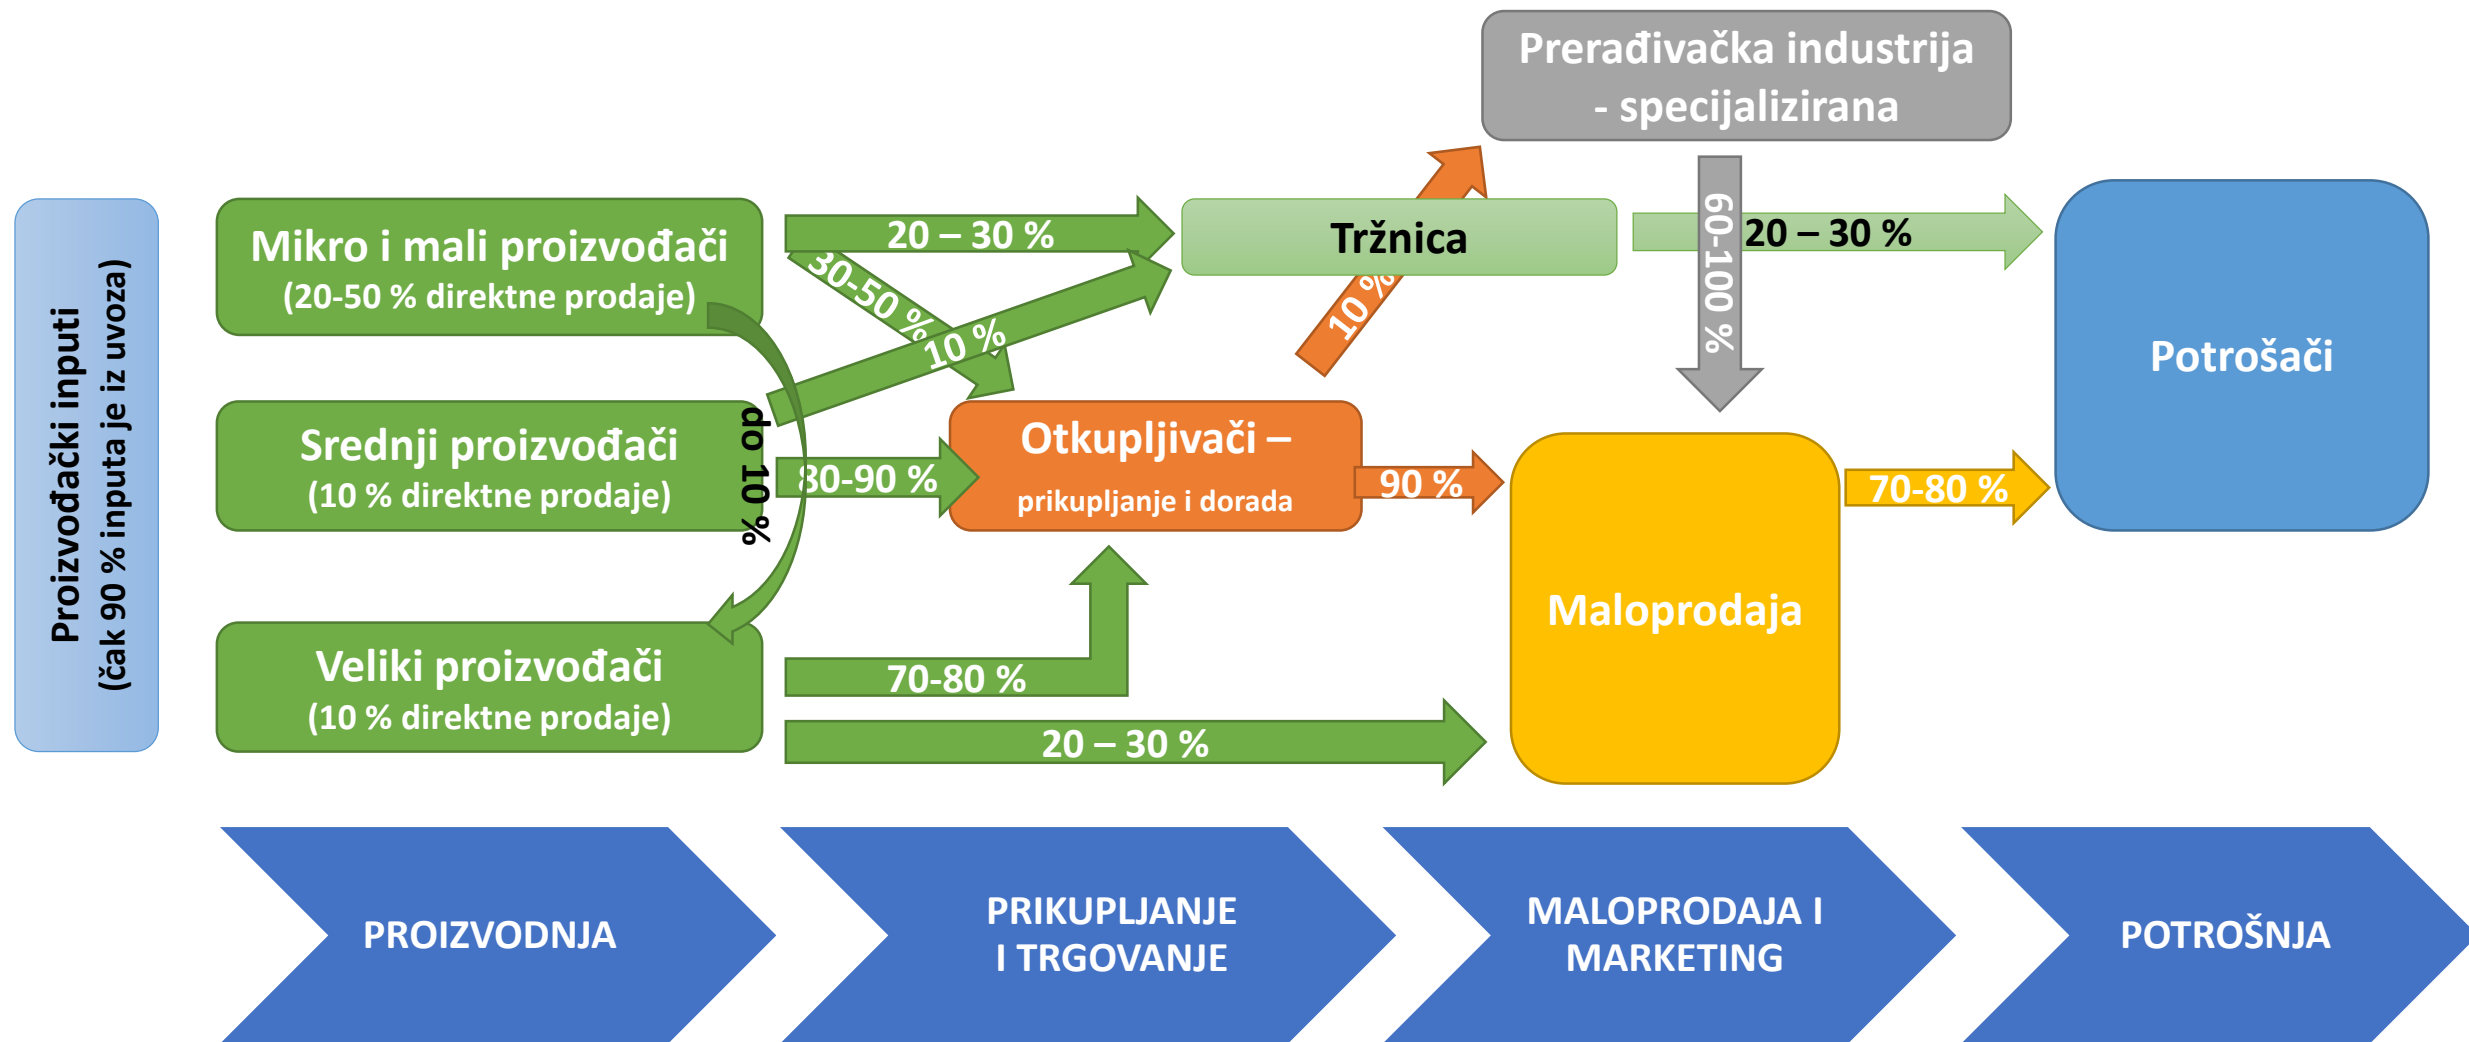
Proizvođački inputi
(čak 90 % inputa je iz uvoza)

Mikro i mali proizvođači
(20-50 % direktne prodaje)

Srednji proizvođači
(10 % direktne prodaje)

Veliki proizvođači
(10 % direktne prodaje)

20 – 30 %

30-50 %

10 %

do 10 %

80-90 %

70-80 %

20 – 30 %

Prerađivačka industrija
- specijalizirana

Tržnica

10 %

60-100 %

20 – 30 %

Otkupljivači –
prikupljanje i dorada

90 %

Maloprodaja

70-80 %

Potrošači

PROIZVODNJA

PRIKUPLJANJE
I TRGOVANJE

MALOPRODAJA I
MARKETING

POTROŠNJA